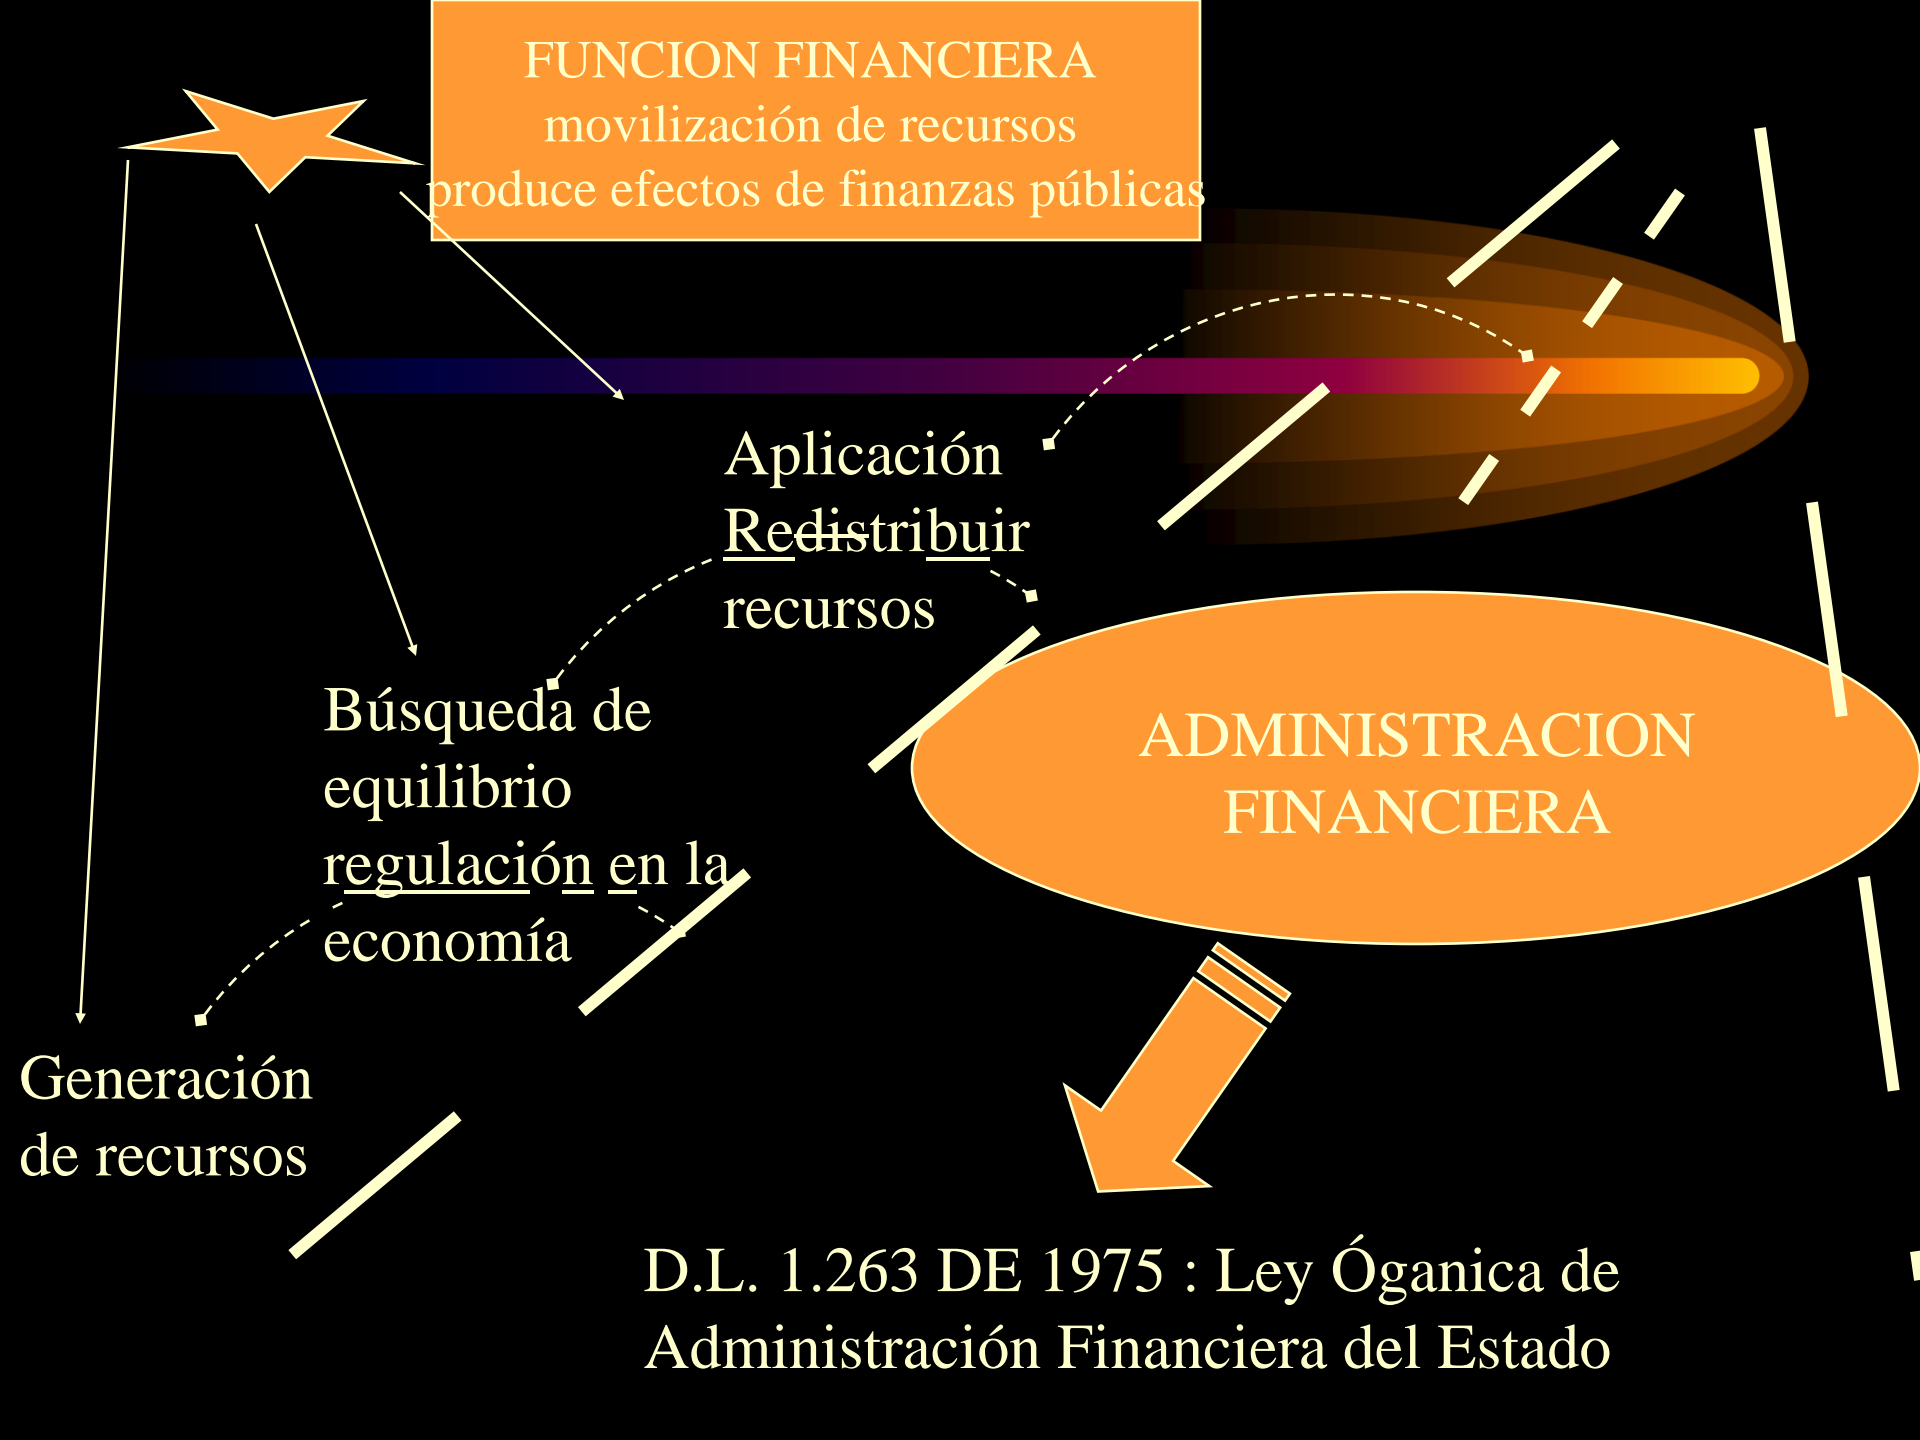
FUNCION FINANCIERA
movilización de recursos
produce efectos de finanzas públicas

Aplicación
Redistribuir
recursos

Búsqueda de
equilibrio
regulación en la
economía

Generación
de recursos

ADMINISTRACION
FINANCIERA

D.L. 1.263 DE 1975 : Ley Óganica de
Administración Financiera del Estado